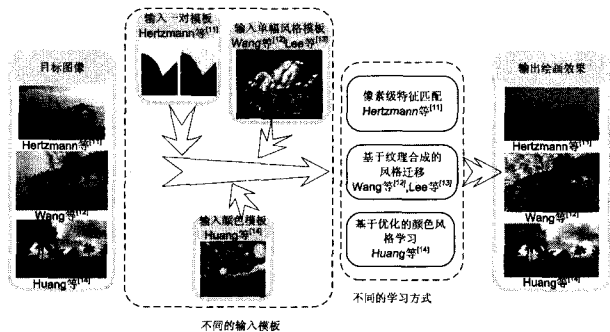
目标图像

Hertzmann等$^{[11]}$

Wang等$^{[12]}$

Huang等$^{[14]}$

输入一对模板
Hertzmann等$^{[11]}$

输入单幅风格模板
Wang等$^{[12]}$,Lee等$^{[13]}$

输入颜色模板
Huang等$^{[14]}$

不同的输入模板

像素级特征匹配
Hertzmann等$^{[11]}$

基于纹理合成的风格迁移
Wang等$^{[12]}$,Lee等$^{[13]}$

基于优化的颜色风格学习
Huang等$^{[14]}$

不同的学习方式

输出绘画效果

Hertzmann等$^{[11]}$

Wang等$^{[12]}$

Huang等$^{[14]}$